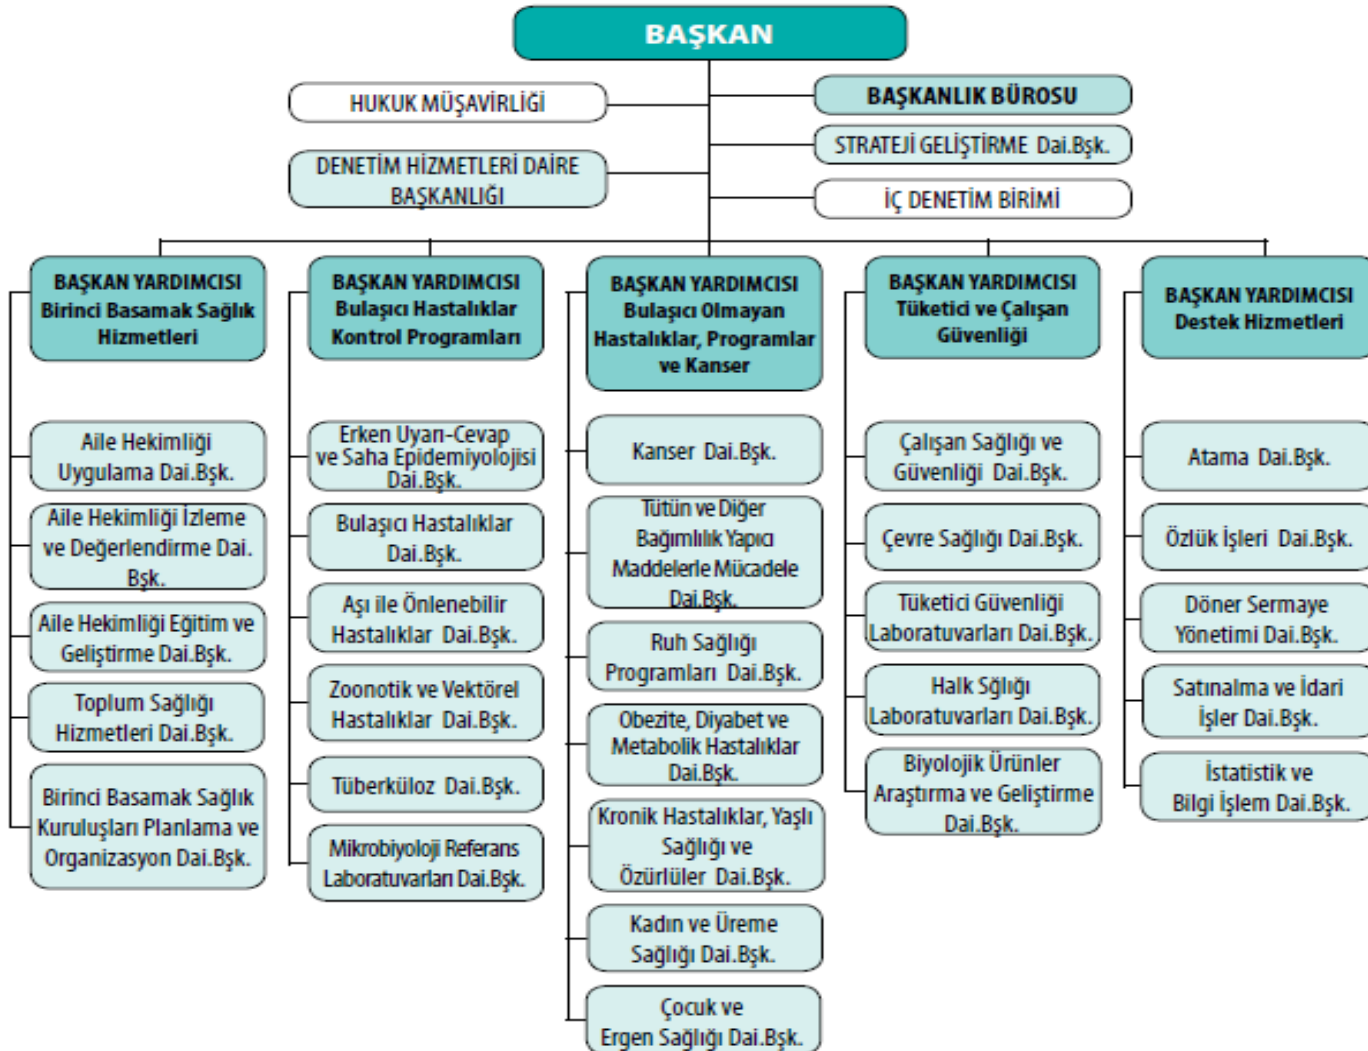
BAŞKAN

HUKUK MÜŞAVİRLİĞİ

BAŞKANLIK BÜROSU

STRATEJİ GELİŞTİRME Dai.Bşk.

DENETİM HİZMETLERİ DAİRE BAŞKANLIĞI

İÇ DENETİM BİRİMİ

BAŞKAN YARDIMCISI Birinci Basamak Sağlık Hizmetleri

Aile Hekimliği Uygulama Dai.Bşk.

Aile Hekimliği İzleme ve Değerlendirme Dai. Bşk.

Aile Hekimliği Eğitim ve Geliştirme Dai.Bşk.

Toplum Sağlığı Hizmetleri Dai.Bşk.

Birinci Basamak Sağlık Kuruluşları Planlama ve Organizasyon Dai.Bşk.

BAŞKAN YARDIMCISI Bulaşıcı Hastalıklar Kontrol Programları

Erken Uyarı-Cevap ve Saha Epidemiyolojisi Dai.Bşk.

Bulaşıcı Hastalıklar Dai.Bşk.

Aşı ile Önlenebilir Hastalıklar Dai.Bşk.

Zoonotik ve Vektörel Hastalıklar Dai.Bşk.

Tüberküloz Dai.Bşk.

Mikrobiyoloji Referans Laboratuvarları Dai.Bşk.

BAŞKAN YARDIMCISI Bulaşıcı Olmayan Hastalıklar, Programlar ve Kanser

Kanser Dai.Bşk.

Tütün ve Diğer Bağımlılık Yapıcı Maddelerle Mücadele Dai.Bşk.

Ruh Sağlığı Programları Dai.Bşk.

Obezite, Diyabet ve Metabolik Hastalıklar Dai.Bşk.

Kronik Hastalıklar, Yaşlı Sağlığı ve Özürlüler Dai.Bşk.

Kadın ve Üreme Sağlığı Dai.Bşk.

Çocuk ve Ergen Sağlığı Dai.Bşk.

BAŞKAN YARDIMCISI Tüketici ve Çalışan Güvenliği

Çalışan Sağlığı ve Güvenliği Dai.Bşk.

Çevre Sağlığı Dai.Bşk.

Tüketici Güvenliği Laboratuvarları Dai.Bşk.

Halk Sğlığı Laboratuvarları Dai.Bşk.

Biyolojik Ürünler Araştırma ve Geliştirme Dai.Bşk.

BAŞKAN YARDIMCISI Destek Hizmetleri

Atama Dai.Bşk.

Özlük İşleri Dai.Bşk.

Döner Sermaye Yönetimi Dai.Bşk.

Satınalma ve İdari İşler Dai.Bşk.

İstatistik ve Bilgi İşlem Dai.Bşk.